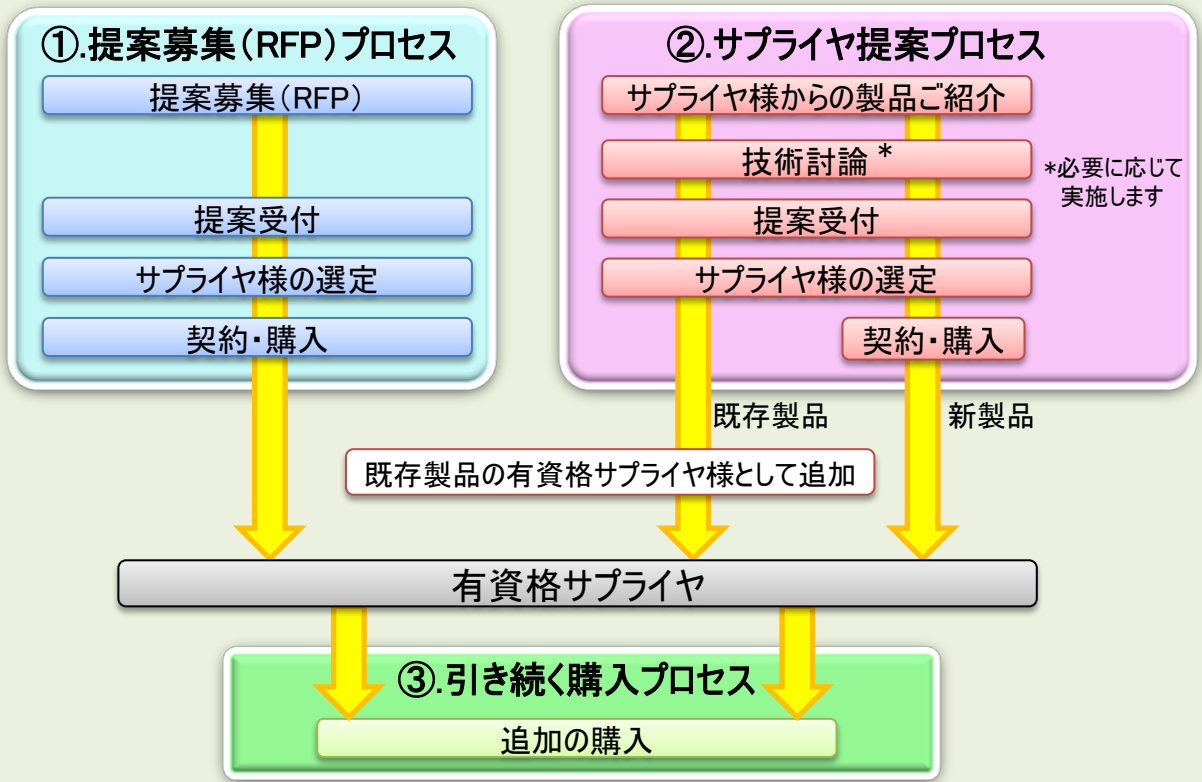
①.提案募集(RFP)プロセス

提案募集(RFP)

提案受付

サプライヤ様の選定

契約・購入

②.サプライヤ提案プロセス

サプライヤ様からの製品ご紹介

技術討論 *

*必要に応じて実施します

提案受付

サプライヤ様の選定

契約・購入

既存製品

新製品

既存製品の有資格サプライヤ様として追加

有資格サプライヤ

③.引き続く購入プロセス

追加の購入